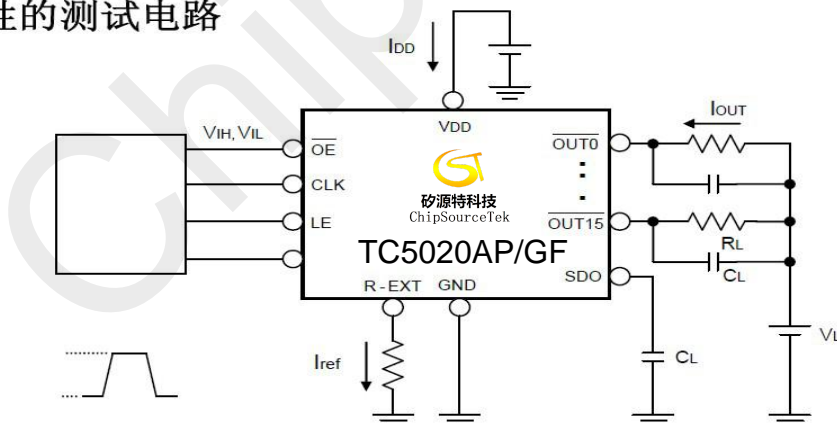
性的测试电路

$I_{DD}$

VDD

$V_{IH}, V_{IL}$

$\overline{OE}$

CLK

LE

矽源特科技
ChipSourceTek

TC5020AP/GF

R-EXT GND

$\overline{OUT0}$

$\overline{OUT15}$

SDO

$I_{OUT}$

$R_L$

$C_L$

$C_L$

$V_L$

$I_{ref}$